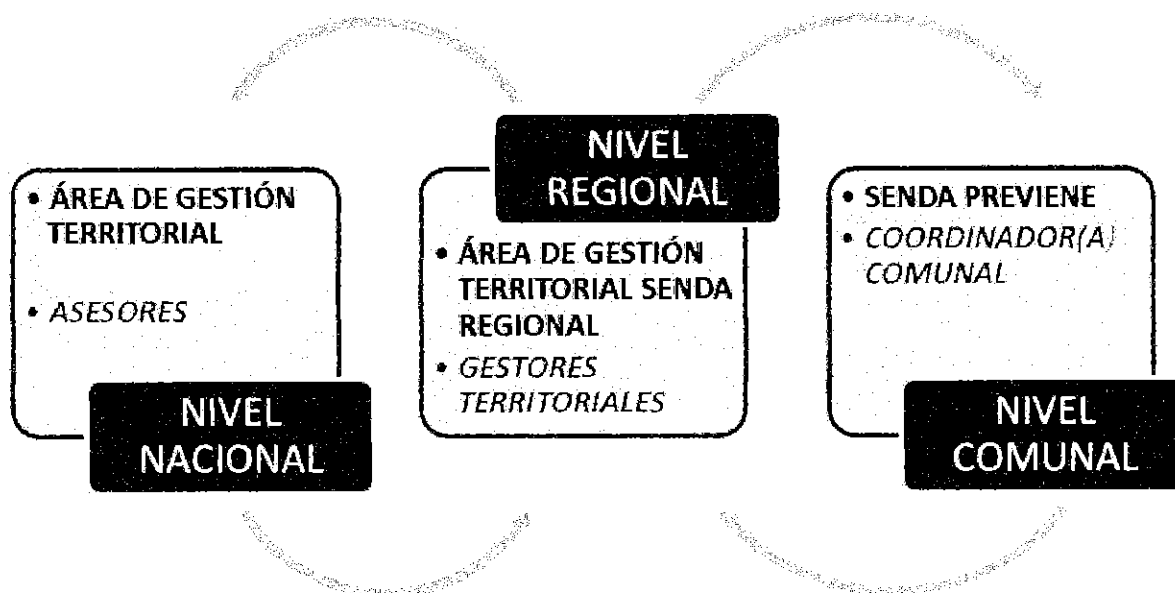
• ÁREA DE GESTIÓN TERRITORIAL

• ASESORES

NIVEL NACIONAL

NIVEL REGIONAL

• ÁREA DE GESTIÓN TERRITORIAL SENDA REGIONAL

• GESTORES TERRITORIALES

• SENDA PREVIENE

• COORDINADOR(A) COMUNAL

NIVEL COMUNAL